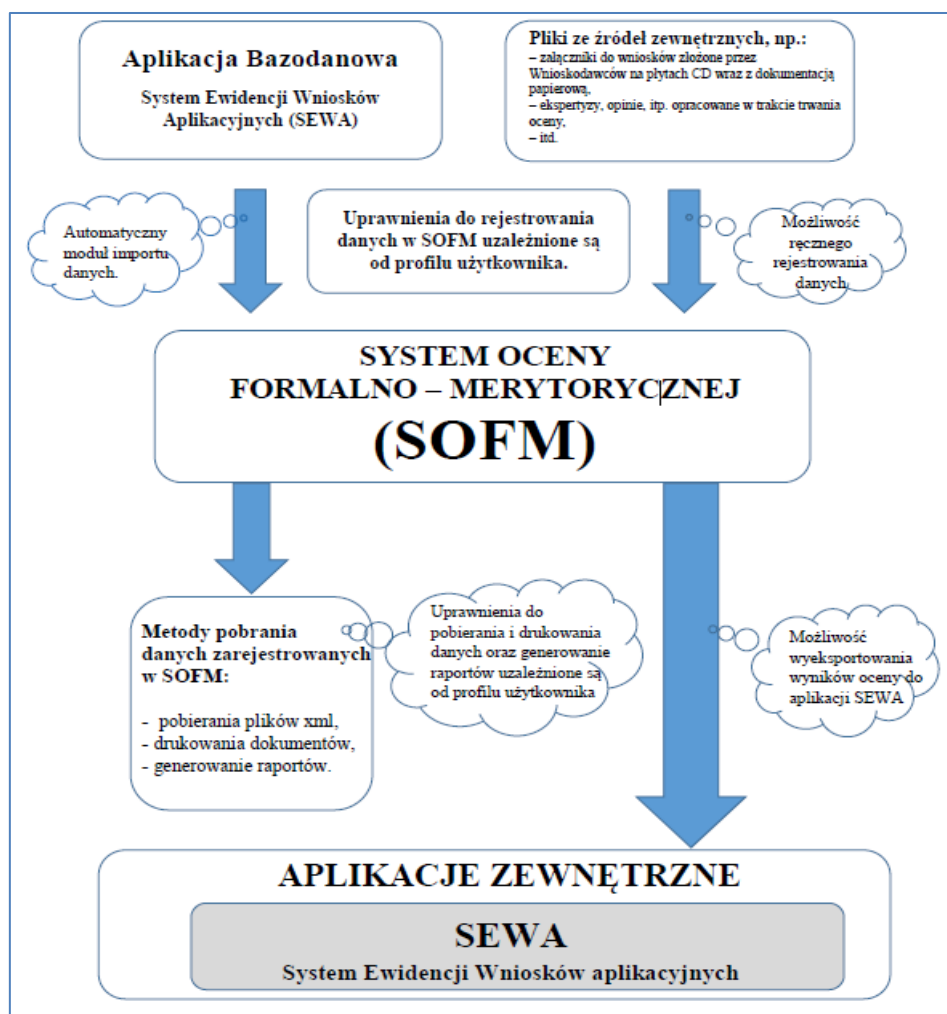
Aplikacja Bazodanowa

System Ewidencji Wniosków Aplikacyjnych (SEWA)

Pliki ze źródeł zewnętrznych, np.:
– załączniki do wniosków złożone przez Wnioskodawców na płytach CD wraz z dokumentacją papierową,
– ekspertyzy, opinie, itp. opracowane w trakcie trwania oceny,
– itd.

Automatyczny moduł importu danych.

Uprawnienia do rejestrowania danych w SOFM uzależnione są od profilu użytkownika.

Możliwość ręcznego rejestrowania danych.

SYSTEM OCENY FORMALNO – MERYTORYCZNEJ

(SOFM)

Metody pobrania danych zarejestrowanych w SOFM:

- pobierania plików xml,
- drukowania dokumentów,
- generowanie raportów.

Uprawnienia do pobierania i drukowania danych oraz generowanie raportów uzależnione są od profilu użytkownika

Możliwość wyeksportowania wyników oceny do aplikacji SEWA

APLIKACJE ZEWNĘTRZNE

SEWA

System Ewidencji Wniosków aplikacyjnych